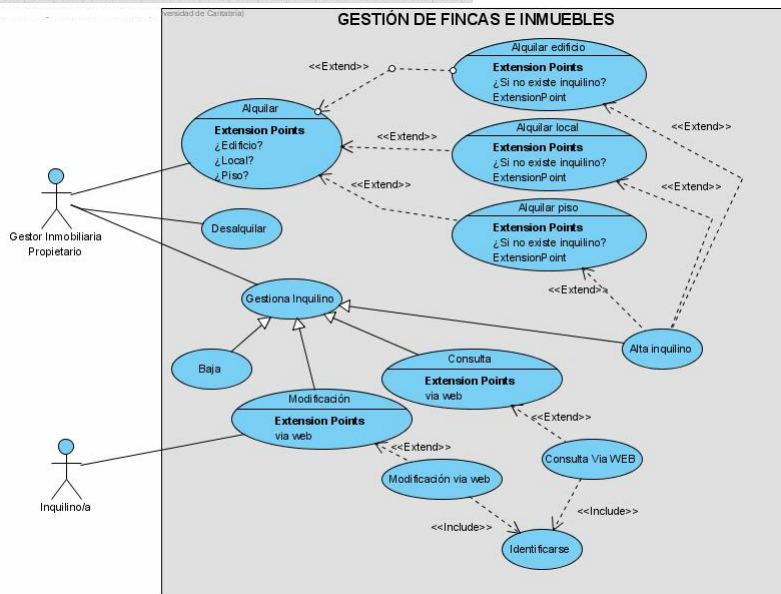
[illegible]versidad de Cantabria)

GESTIÓN DE FINCAS E INMUEBLES

<<Extend>>

Alquilar edificio
Extension Points
¿Si no existe inquilino?
ExtensionPoint

Alquilar
Extension Points
¿Edificio?
¿Local?
¿Piso?

<<Extend>>

Alquilar local
Extension Points
¿Si no existe inquilino?
ExtensionPoint

<<Extend>>

<<Extend>>

<<Extend>>

Alquilar piso
Extension Points
¿Si no existe inquilino?
ExtensionPoint

Gestor Inmobiliaria
Propietario

Desalquilar

<<Extend>>

Gestiona Inquilino

Alta inquilino

Baja

Consulta
Extension Points
via web

Modificación
Extension Points
via web

<<Extend>>

<<Extend>>

Inquilino/a

Modificación via web

Consulta Via WEB

<<Include>>

<<Include>>

Identificarse